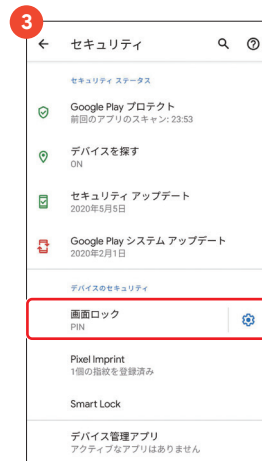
3

セキュリティ

セキュリティ ステータス

Google Play プロテクト
前回のアプリのスキャン: 23:53

デバイスを探す
ON

セキュリティ アップデート
2020年5月5日

Google Play システム アップデート
2020年2月1日

デバイスのセキュリティ

画面ロック
PIN

Pixel Imprint
1個の指紋を登録済み

Smart Lock

デバイス管理アプリ
アクティブなアプリはありません